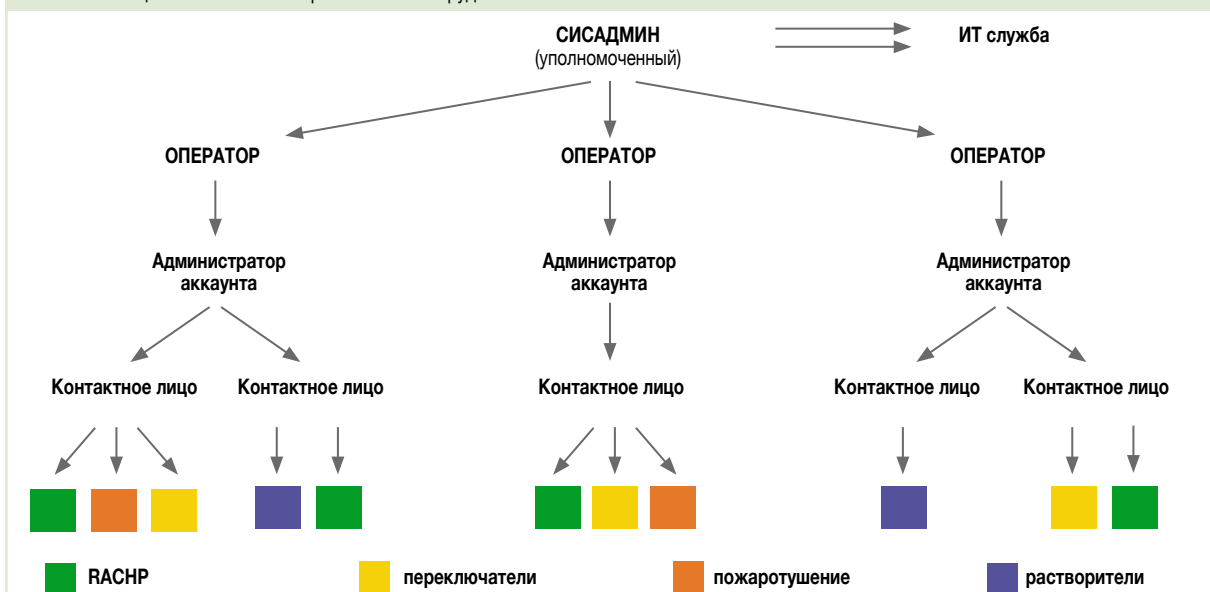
СИСАДМИН
(уполномоченный)

ИТ служба

ОПЕРАТОР

ОПЕРАТОР

ОПЕРАТОР

Администратор аккаунта

Администратор аккаунта

Администратор аккаунта

Контактное лицо

Контактное лицо

Контактное лицо

Контактное лицо

Контактное лицо

RACHP

переключатели

пожаротушение

растворители